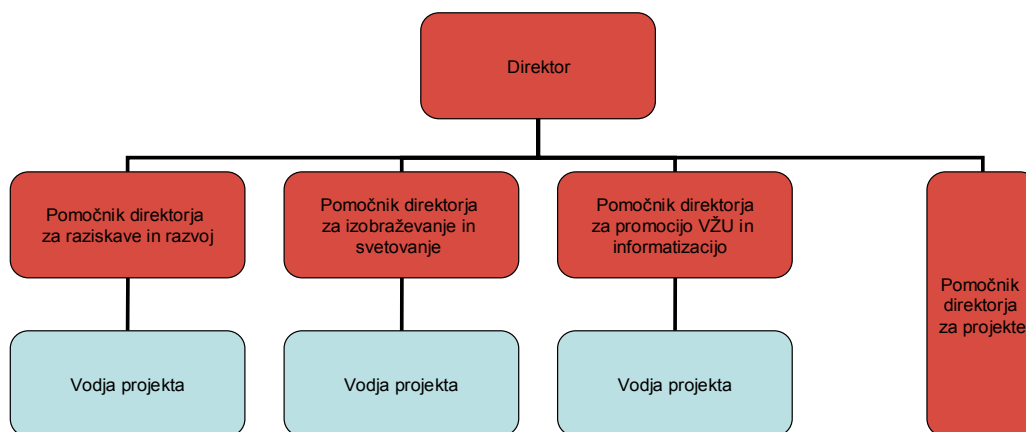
Direktor

Pomočnik direktorja za raziskave in razvoj

Pomočnik direktorja za izobraževanje in svetovanje

Pomočnik direktorja za promocijo VŽU in informatizacijo

Pomočnik direktorja za projekte

Vodja projekta

Vodja projekta

Vodja projekta